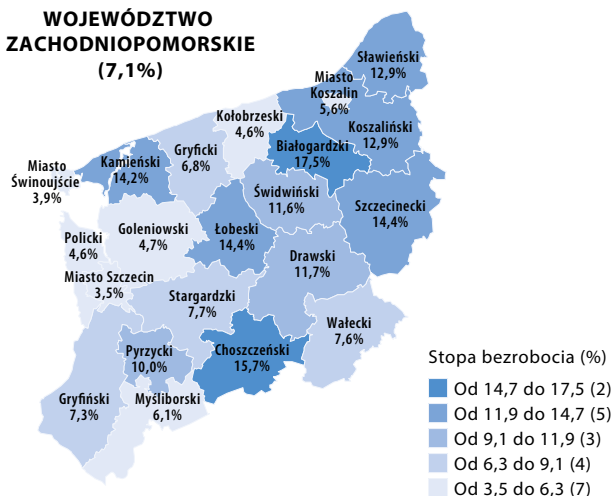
WOJEWÓDZTWO ZACHODNIOPOMORSKIE (7,1%)

Sławieński 12,9%

Miasto Koszalin 5,6%

Kołobrzeski 4,6%

Koszaliński 12,9%

Białogardzki 17,5%

Gryficki 6,8%

Kamieński 14,2%

Miasto Świnoujście 3,9%

Świdwiński 11,6%

Szczecinecki 14,4%

Goleniowski 4,7%

Łobeski 14,4%

Policki 4,6%

Drawski 11,7%

Miasto Szczecin 3,5%

Stargardzki 7,7%

Wałecki 7,6%

Pyrzycki 10,0%

Choszczeński 15,7%

Gryfiński 7,3%

Myśliborski 6,1%

Stopa bezrobocia (%)
Od 14,7 do 17,5 (2)
Od 11,9 do 14,7 (5)
Od 9,1 do 11,9 (3)
Od 6,3 do 9,1 (4)
Od 3,5 do 6,3 (7)